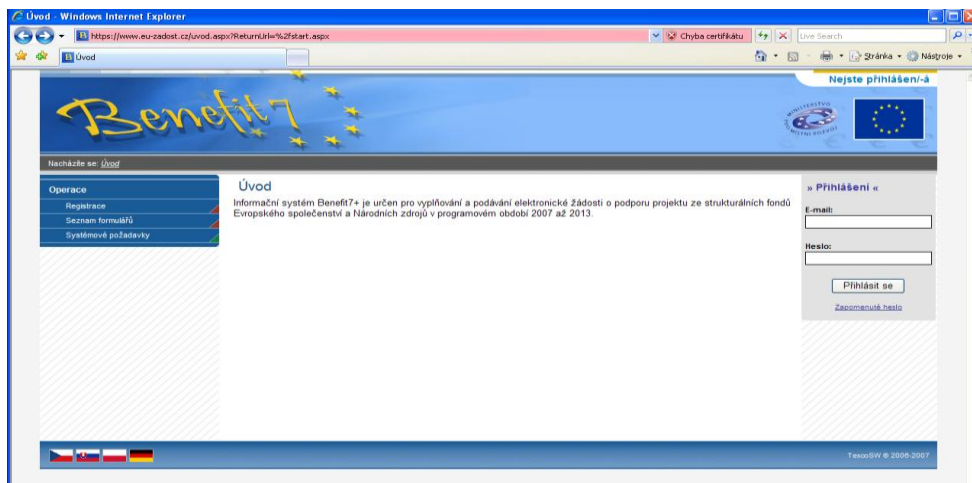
Úvod - Windows Internet Explorer

https://www.eu-zadost.cz/uvod.aspx?ReturnUrl=%2fstart.aspx

Chyba certifikátu

Live Search

Úvod

Stránka ▾ Nástroje ▾

Nejste přihlášen/-á

Benefit7

MINISTERSTVO PRO MÍSTNÍ ROZVOJ

Nacházíte se: Úvod

Operace

Registrace

Seznam formulářů

Systémové požadavky

Úvod

Informační systém Benefit7+ je určen pro vyplňování a podávání elektronické žádosti o podporu projektu ze strukturálních fondů Evropského společenství a Národních zdrojů v programovém období 2007 až 2013.

» Přihlášení «

E-mail:

Heslo:

Přihlásit se

Zapomenuté heslo

TescoSW © 2006-2007